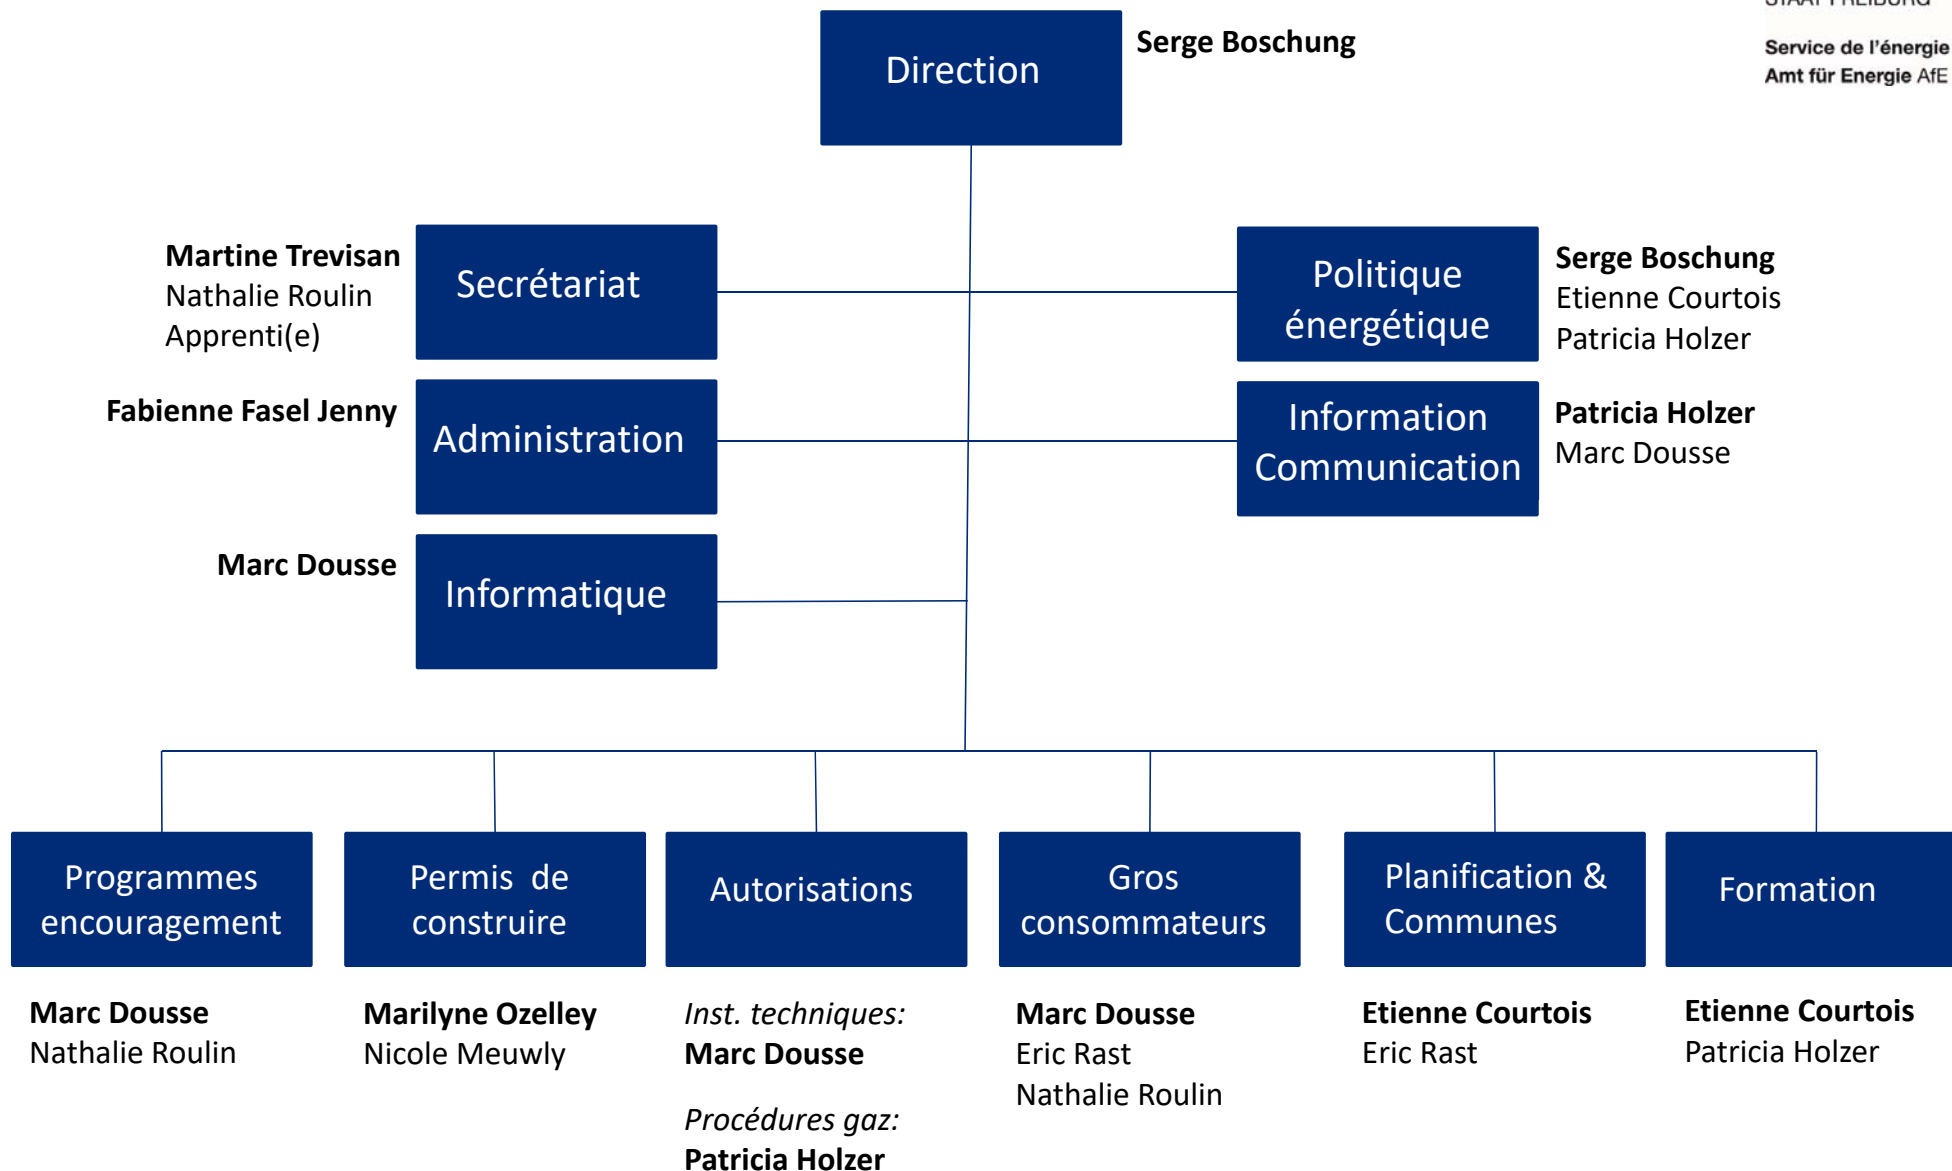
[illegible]

Service de l'énergie
Amt für Energie AfE

Direction

Serge Boschung

Martine Trevisan
Nathalie Roulin
Apprenti(e)

Secrétariat

Politique énergétique

Serge Boschung
Etienne Courtois
Patricia Holzer

Fabienne Fasel Jenny

Administration

Information Communication

Patricia Holzer
Marc Dousse

Marc Dousse

Informatique

Programmes encouragement

Marc Dousse
Nathalie Roulin

Permis de construire

Marilyne Ozelley
Nicole Meuwly

Autorisations

*Inst. techniques:*
Marc Dousse

*Procédures gaz:*
Patricia Holzer

Gros consommateurs

Marc Dousse
Eric Rast
Nathalie Roulin

Planification & Communes

Etienne Courtois
Eric Rast

Formation

Etienne Courtois
Patricia Holzer